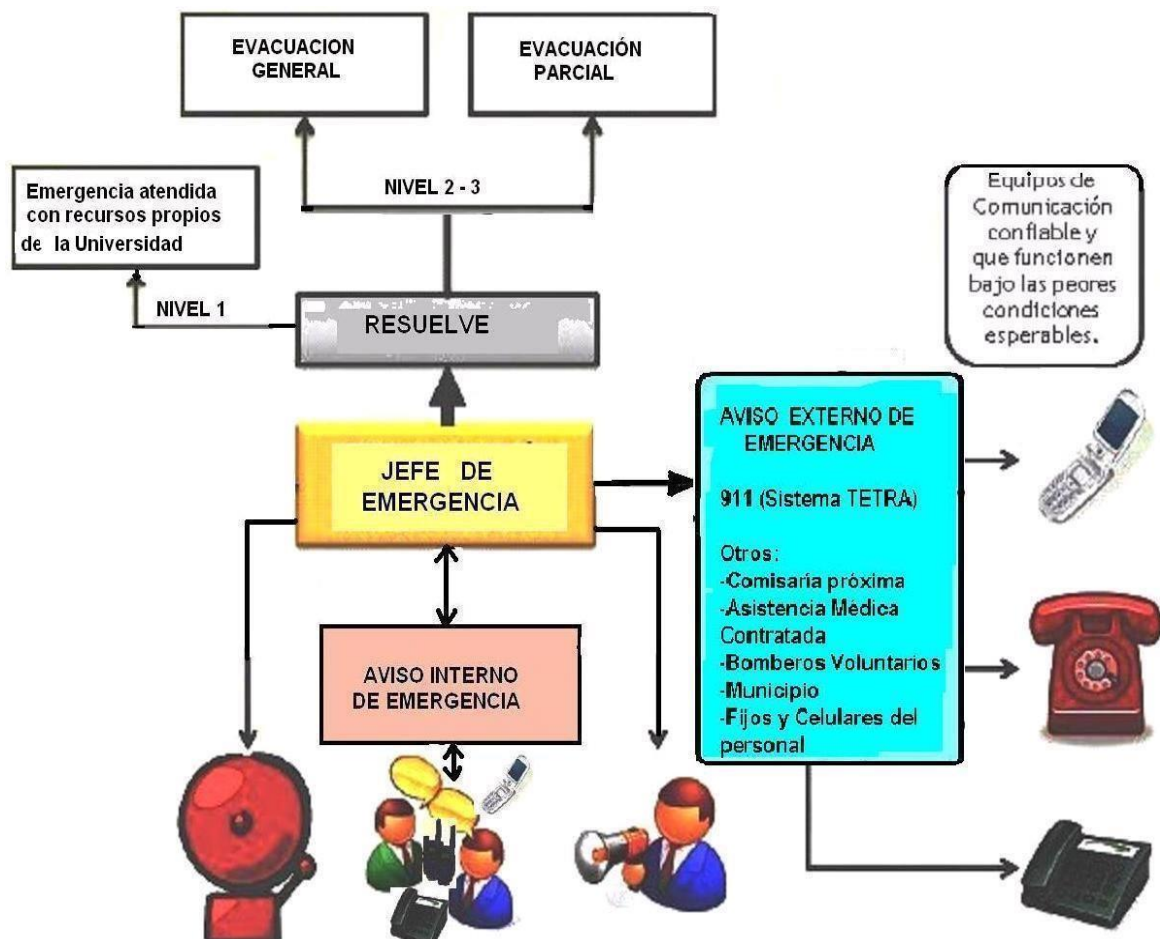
EVACUACION GENERAL

EVACUACIÓN PARCIAL

NIVEL 2 - 3

Emergencia atendida con recursos propios de la Universidad

NIVEL 1

RESUELVE

Equipos de Comunicación confiable y que funcionen bajo las peores condiciones esperables.

JEFE DE EMERGENCIA

AVISO EXTERNO DE EMERGENCIA

911 (Sistema TETRA)

Otros:
-Comisaria próxima
-Asistencia Médica Contratada
-Bomberos Voluntarios
-Municipio
-Fijos y Celulares del personal

AVISO INTERNO DE EMERGENCIA